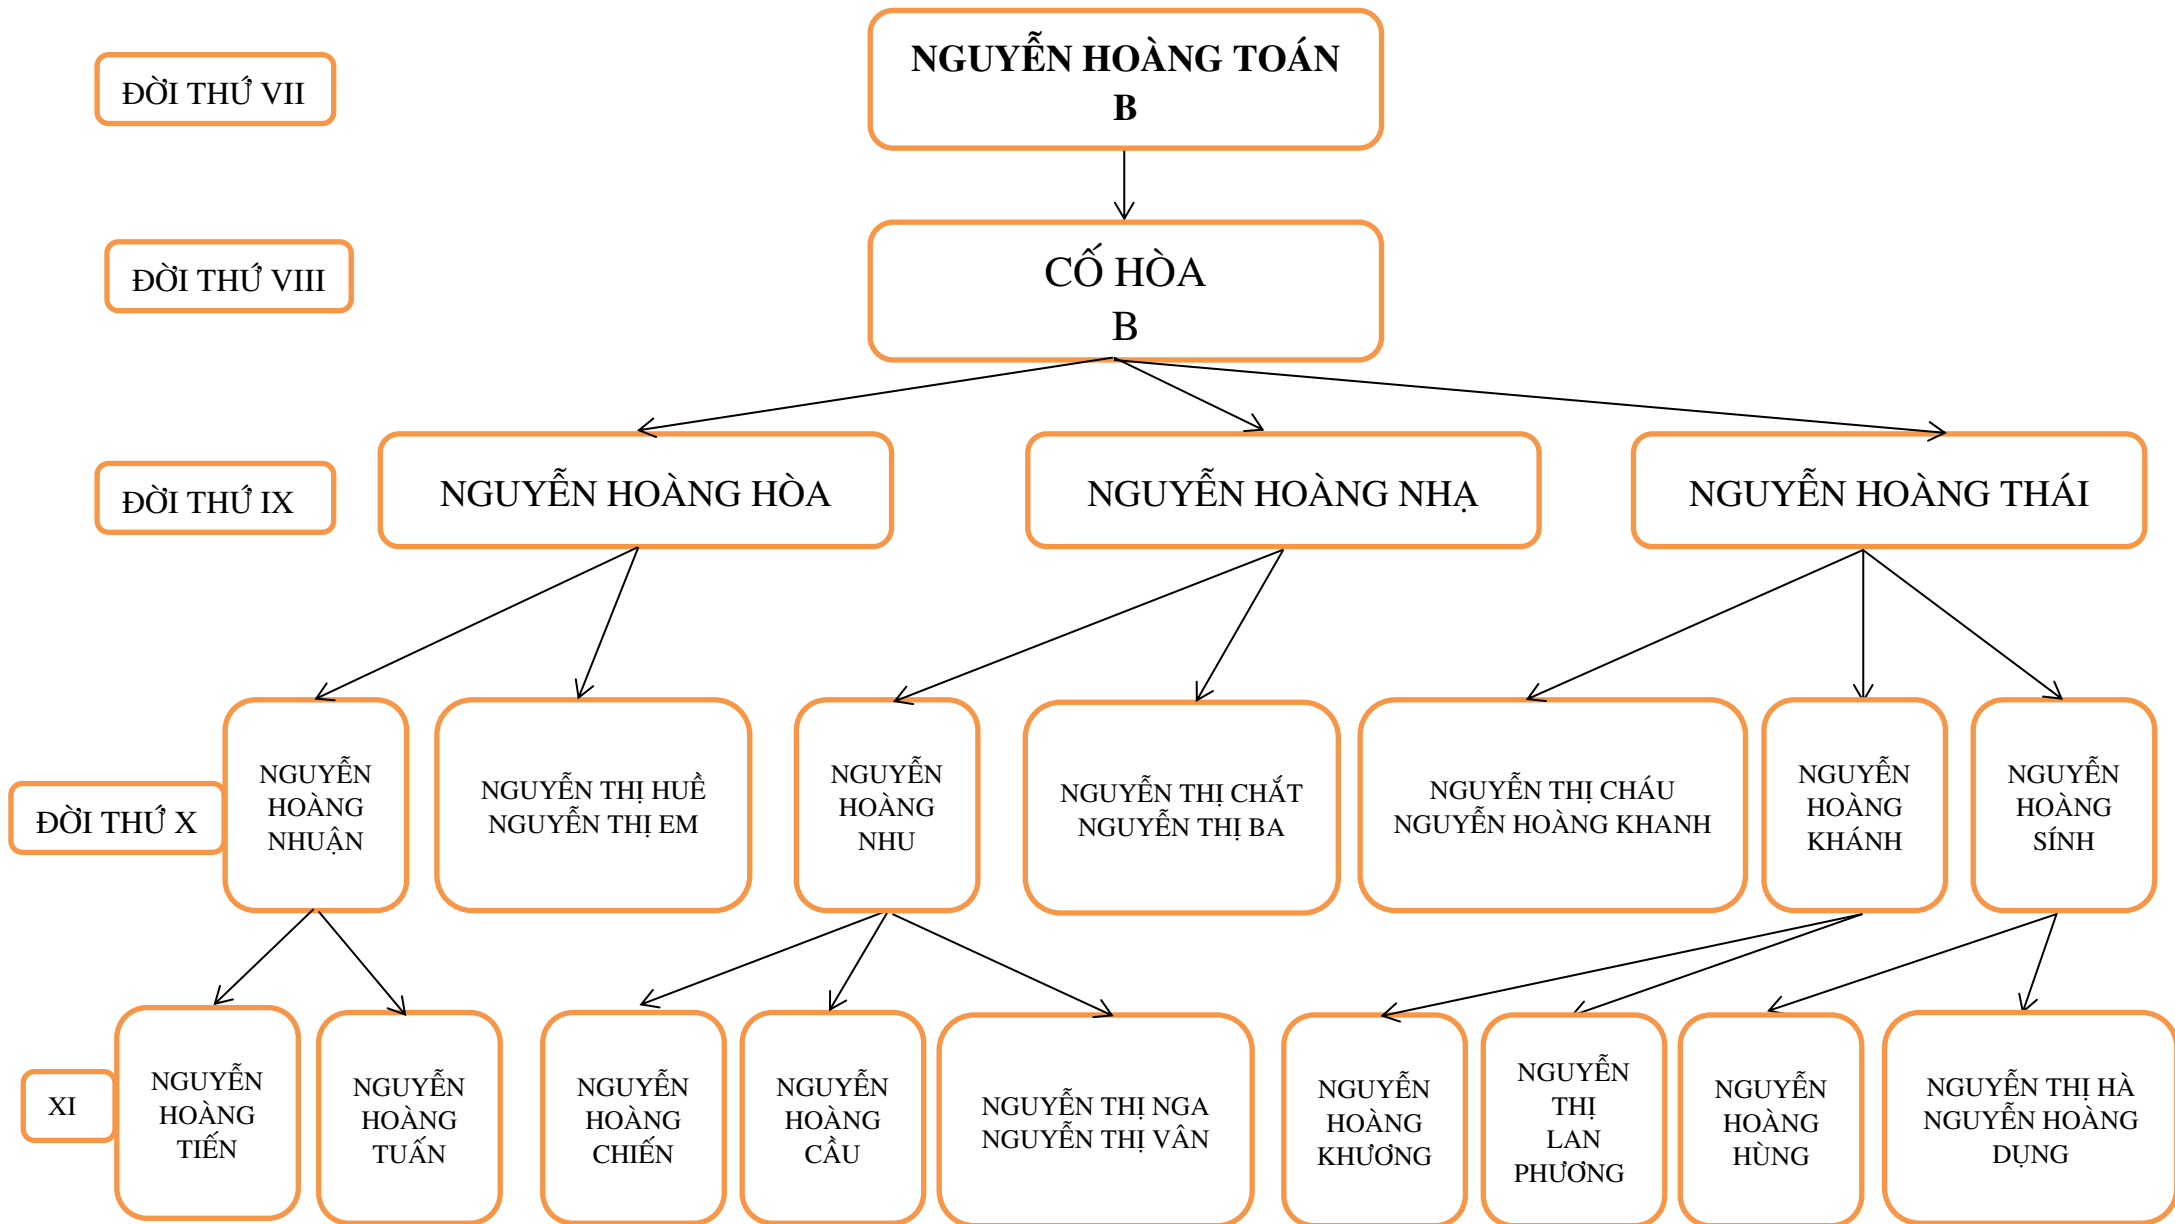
ĐỜI THỨ VII

NGUYỄN HOÀNG TOÁN
B

ĐỜI THỨ VIII

CỐ HÒA
B

ĐỜI THỨ IX

NGUYỄN HOÀNG HÒA

NGUYỄN HOÀNG NHẠ

NGUYỄN HOÀNG THÁI

ĐỜI THỨ X

NGUYỄN HOÀNG NHUẬN

NGUYỄN THỊ HUỀ
NGUYỄN THỊ EM

NGUYỄN HOÀNG NHU

NGUYỄN THỊ CHẮT
NGUYỄN THỊ BA

NGUYỄN THỊ CHÁU
NGUYỄN HOÀNG KHANH

NGUYỄN HOÀNG KHÁNH

NGUYỄN HOÀNG SÍNH

XI

NGUYỄN HOÀNG TIẾN

NGUYỄN HOÀNG TUẤN

NGUYỄN HOÀNG CHIẾN

NGUYỄN HOÀNG CẦU

NGUYỄN THỊ NGA
NGUYỄN THỊ VÂN

NGUYỄN HOÀNG KHƯƠNG

NGUYỄN THỊ LAN PHƯƠNG

NGUYỄN HOÀNG HÙNG

NGUYỄN THỊ HÀ
NGUYỄN HOÀNG DỤNG